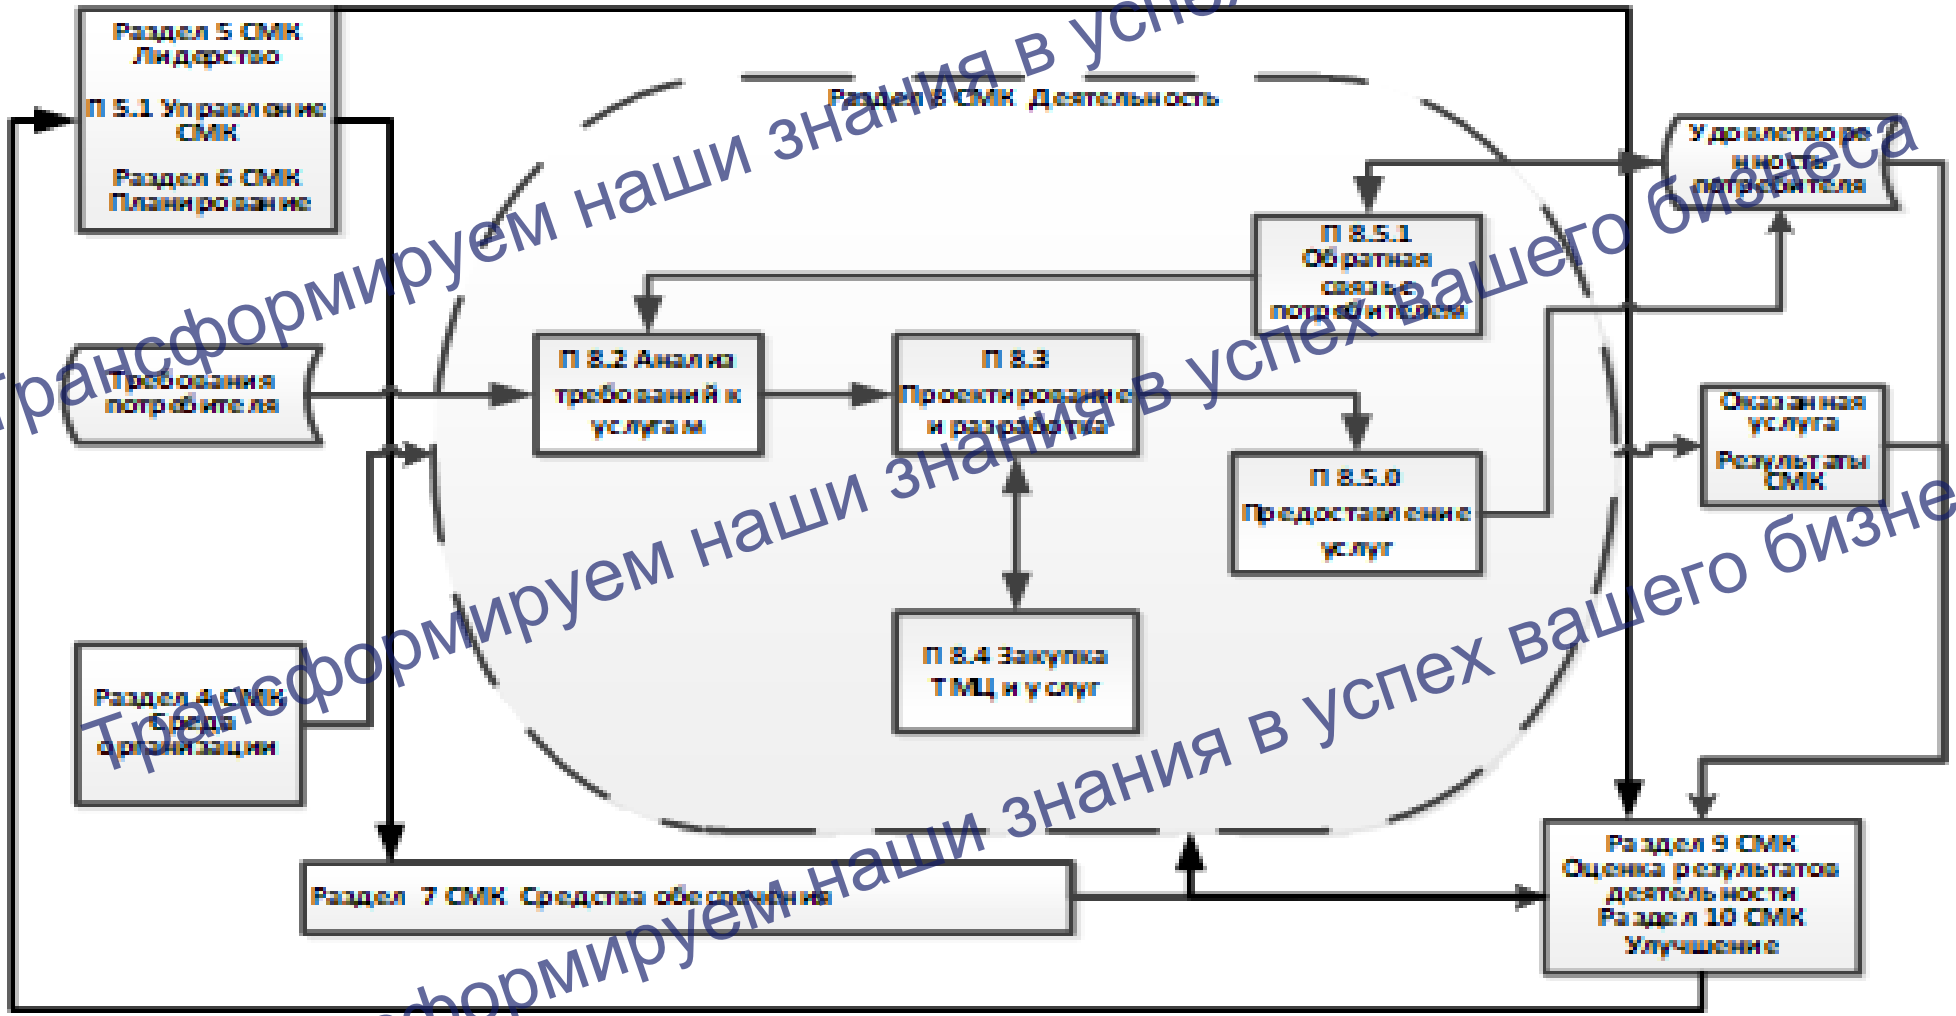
Раздел 5 СМК Лидерство

П 5.1 Управление СМК

Раздел 6 СМК Планирование

Раздел 8 СМК Деятельность

Удовлетворенность потребителя

П 8.5.1 Обратная связь с потребителем

Требования потребителя

П 8.2 Анализ требований к услугам

П 8.3 Проектирование и разработка

П 8.5.0 Предоставление услуг

Оказанная услуга

Результаты СМК

П 8.4 Закупка ТМЦ и услуг

Раздел 4 СМК Среда организации

Раздел 7 СМК Средства обеспечения

Раздел 9 СМК Оценка результатов деятельности
Раздел 10 СМК Улучшение

Трансформируем наши знания в успех вашего бизнеса
Трансформируем наши знания в успех вашего бизне
Трансформируем наши знания в успех вашего бизнеса
Трансформируем наши знания в успе